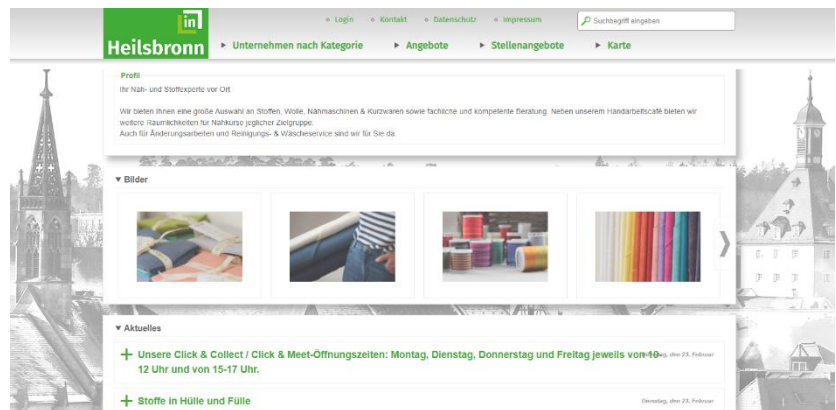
in
Heilsbronn

Login Kontakt Datenschutz Impressum

Suchbegriff eingeben

Unternehmen nach Kategorie
Angebote
Stellenangebote
Karte

Profil

Ihr Näh- und Stoffexperte vor Ort

Wir bieten Ihnen eine große Auswahl an Stoffen, Wolle, Nähmaschinen & Kurzwaren sowie fachliche und kompetente Beratung. Neben unserem Handarbeitscafé bieten wir weitere Räumlichkeiten für Nähkurse jeglicher Zielgruppe.
Auch für Änderungsarbeiten und Reinigungs- & Wäscheservice sind wir für Sie da.

▾ Bilder

▾ Aktuelles

+ Unsere Click & Collect / Click & Meet-Öffnungszeiten: Montag, Dienstag, Donnerstag und Freitag jeweils von 10-12 Uhr und von 15-17 Uhr.

Dienstag, den 23. Februar

+ Stoffe in Hülle und Fülle

Dienstag, den 23. Februar